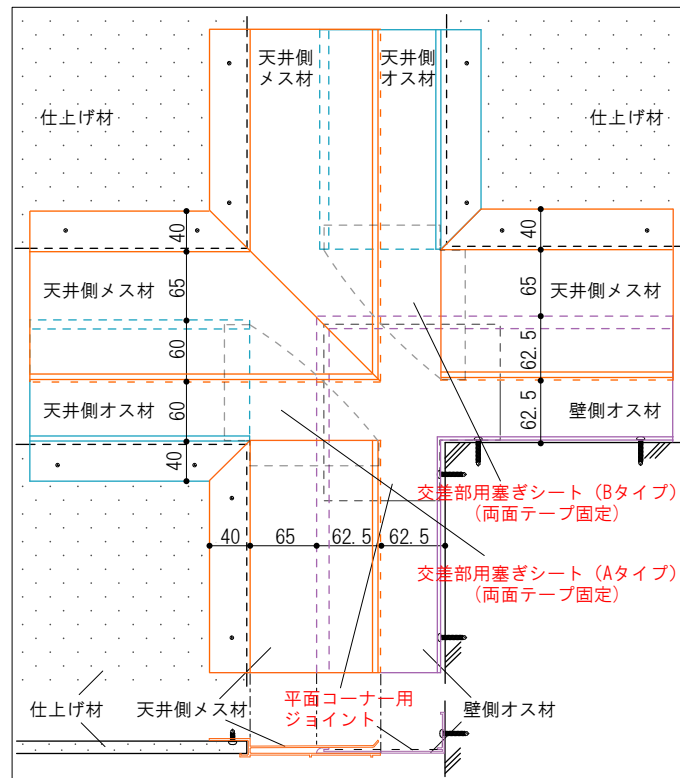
天井側
メス材

天井側
オス材

仕上げ材

仕上げ材

40

40

天井側メス材

65

65

天井側メス材

60

62.5

62.5

壁側オス材

天井側オス材

60

40

交差部用塞ぎシート（Bタイプ）
（両面テープ固定）

40

65

62.5

62.5

交差部用塞ぎシート（Aタイプ）
（両面テープ固定）

平面コーナー用
ジョイント

仕上げ材

天井側メス材

壁側オス材